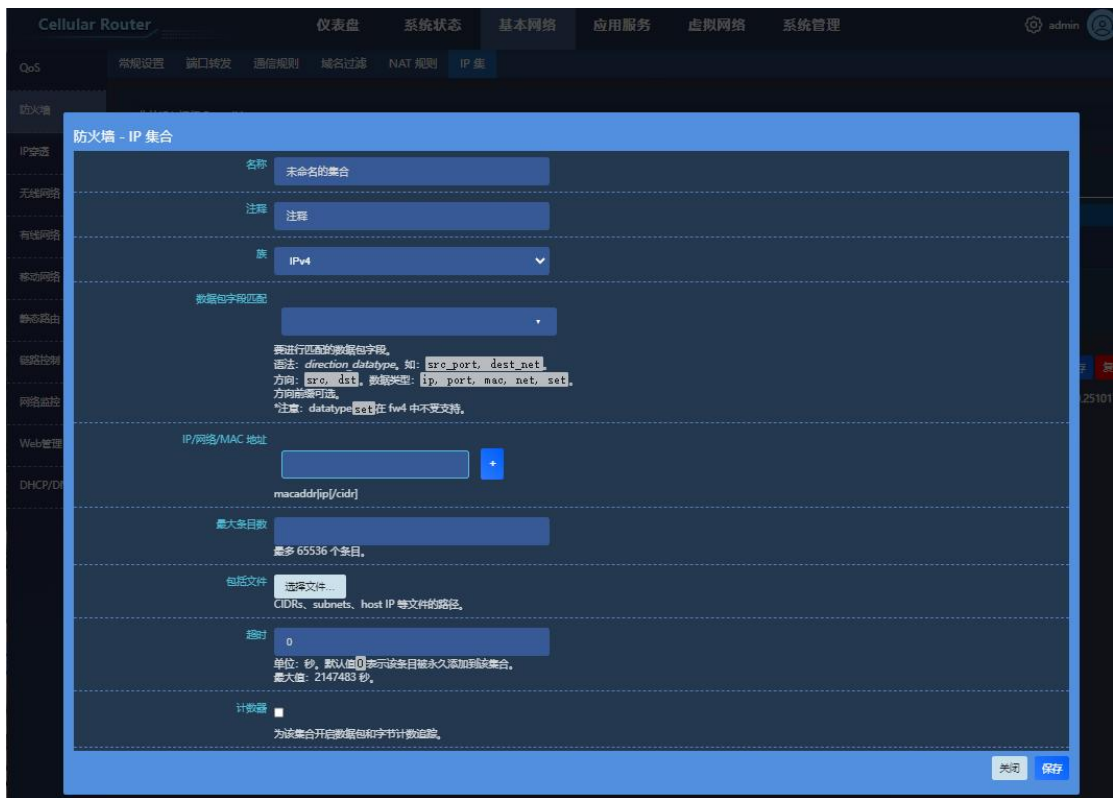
Cellular Router 仪表盘 系统状态 基本网络 应用服务 虚拟网络 系统管理 admin

QoS 常规设置 端口转发 通信规则 域名过滤 NAT 规则 IP 集

防火墙
IP穿透
无线网络
有线网络
移动网络
静态路由
链路控制
网络监控
Web管理
DHCP/DI

防火墙 - IP 集合

名称 未命名的集合

注释 注释

族 IPv4

数据包字段匹配

要进行匹配的数据包字段。
语法：direction datatype。如：src_port, dest_net。
方向：src, dst。数据类型：ip, port, mac, net, set。
方向前缀可选。
*注意：datatype set 在 fw4 中不受支持。

IP/网络/MAC 地址 +
macaddr|ip[/cidr]

最大条目数
最多 65536 个条目。

包括文件 选择文件...
CIDRs、subnets、host IP 等文件的路径。

超时 0
单位：秒。默认值 0 表示该条目被永久添加到该集合。
最大值：2147483 秒。

计数器
为该集合开启数据包和字节计数追踪。

关闭 保存